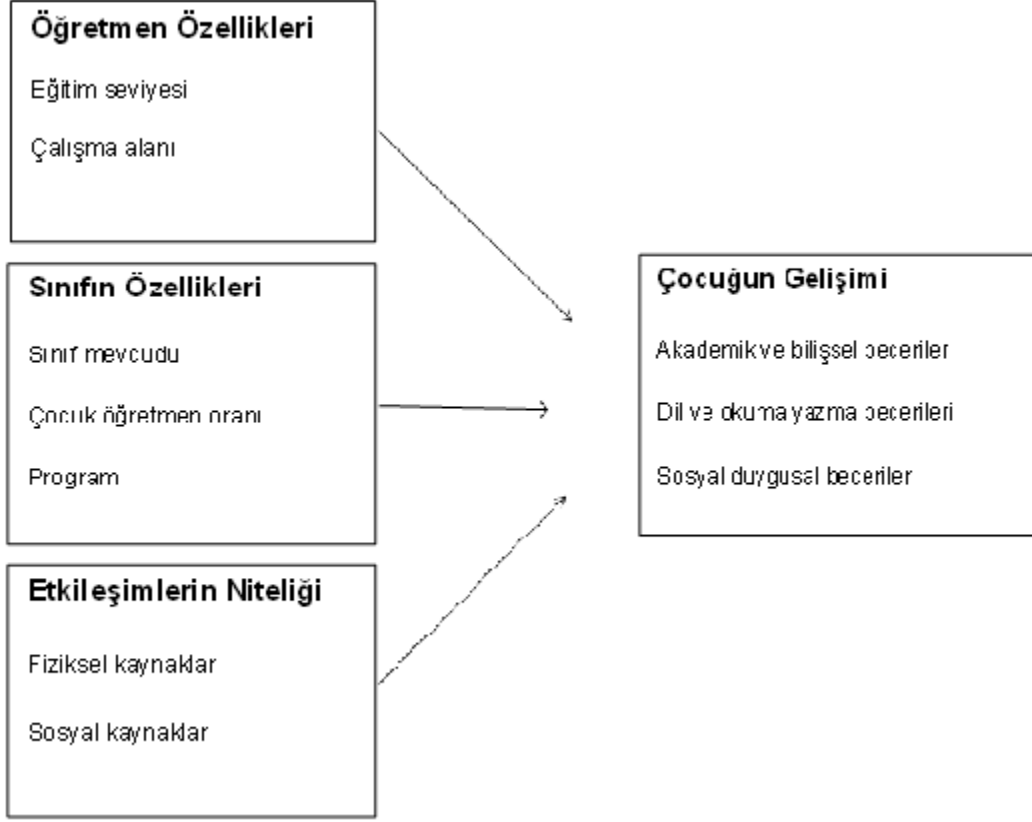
Öğretmen Özellikleri

Eğitim seviyesi

Çalışma alanı

Sınıfın Özellikleri

Sınıf mevcudu

Çocuk öğretmen oranı

Program

Etkileşimlerin Niteliği

Fiziksel kaynaklar

Sosyal kaynaklar

Çocuğun Gelişimi

Akademik ve bilişsel beceriler

Dil ve okuma yazma becerileri

Sosyal duygusal beceriler